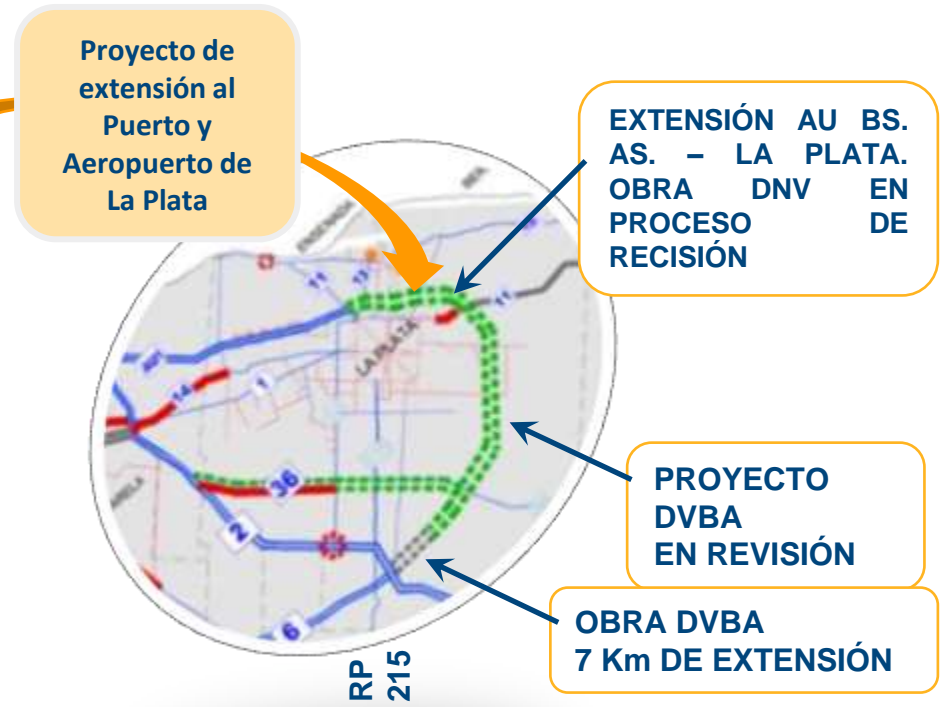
Proyecto de extensión al Puerto y Aeropuerto de La Plata

EXTENSIÓN AU BS. AS. – LA PLATA. OBRA DNV EN PROCESO DE RECISIÓN

ENSENADA

BERI

11

13

11

LA PLATA

14

1

36

2

6

PROYECTO DVBA EN REVISIÓN

OBRA DVBA 7 Km DE EXTENSIÓN

RP 215